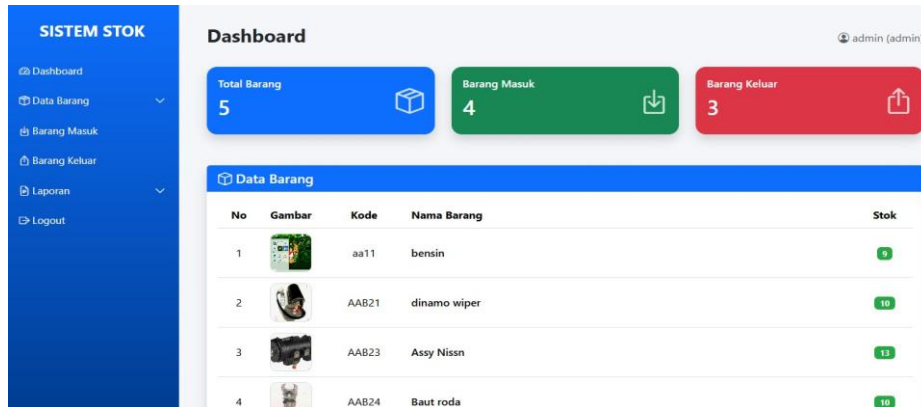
SISTEM STOK

Dashboard
Data Barang
Barang Masuk
Barang Keluar
Laporan
Logout

Dashboard

admin (admin

Total Barang
5

Barang Masuk
4

Barang Keluar
3

Data Barang

| No | Gambar | Kode | Nama Barang | Stok |
|---|---|---|---|---|
| 1 | | aa11 | bensin | 9 |
| 2 | | AAB21 | dinamo wiper | 10 |
| 3 | | AAB23 | Assy Nissn | 13 |
| 4 | | AAB24 | Baut roda | 10 |